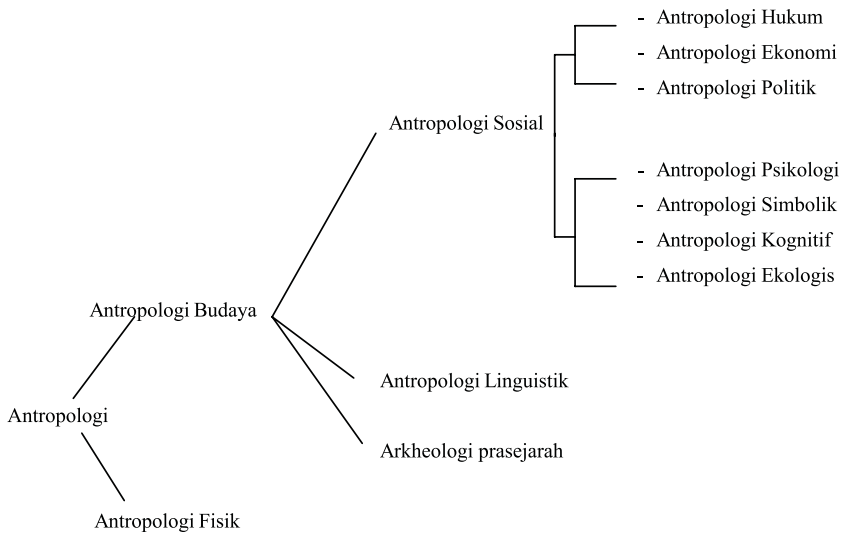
- Antropologi Hukum
- Antropologi Ekonomi
- Antropologi Politik

Antropologi Sosial

- Antropologi Psikologi
- Antropologi Simbolik
- Antropologi Kognitif
- Antropologi Ekologis

Antropologi Budaya

Antropologi Linguistik

Antropologi

Arkheologi prasejarah

Antropologi Fisik